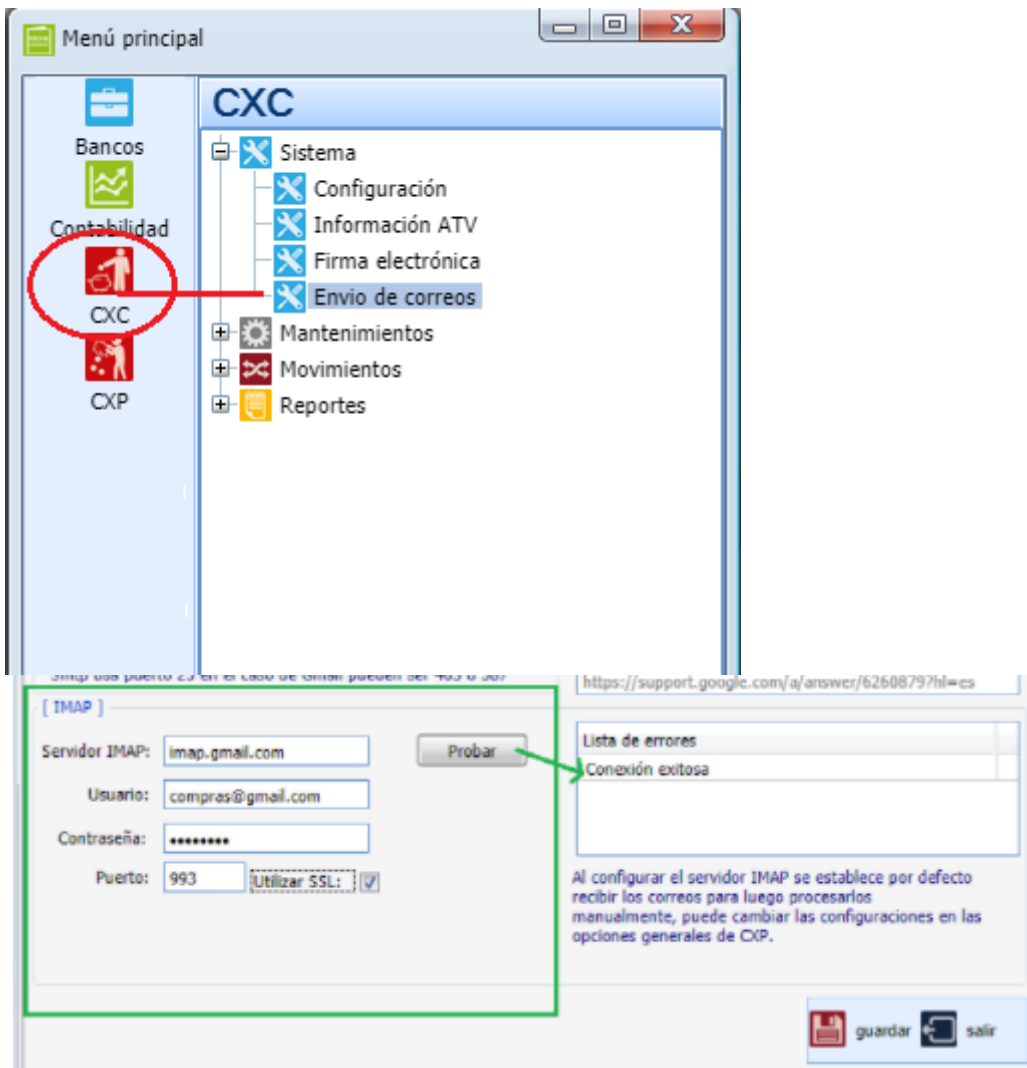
Menú principal

Bancos
Contabilidad
CXC
CXP

CXC

Sistema
Configuración
Información ATV
Firma electrónica
Envio de correos
Mantenimientos
Movimientos
Reportes

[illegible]

https://support.google.com/a/answer/6260879?hl=es

[ IMAP ]

Servidor IMAP: imap.gmail.com
Probar
Usuario: compras@gmail.com
Contraseña: ••••••••
Puerto: 993
Utilizar SSL:

Lista de errores
Conexión exitosa

Al configurar el servidor IMAP se establece por defecto recibir los correos para luego procesarlos manualmente, puede cambiar las configuraciones en las opciones generales de CXP.

guardar
salir